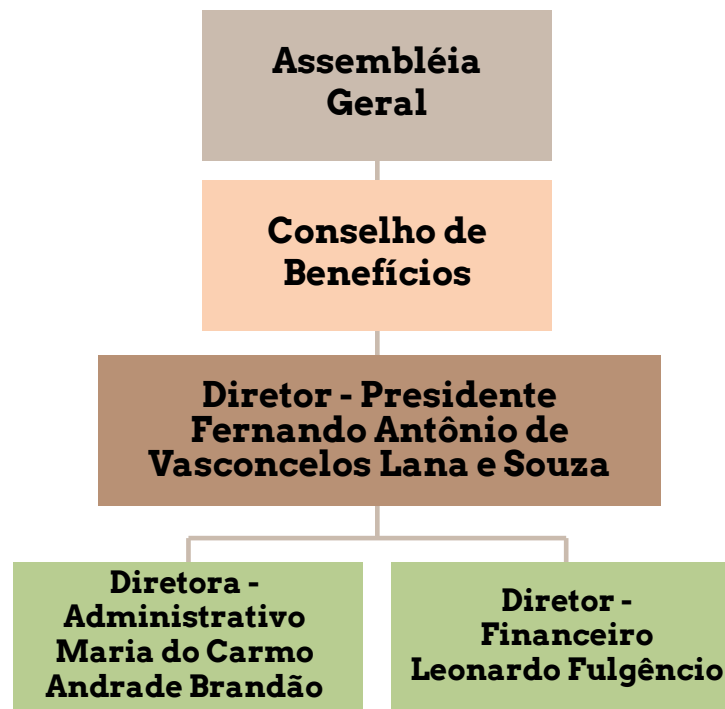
Assembléia Geral

Conselho de Benefícios

Diretor - Presidente Fernando Antônio de Vasconcelos Lana e Souza

Diretora - Administrativo Maria do Carmo Andrade Brandão

Diretor - Financeiro Leonardo Fulgêncio